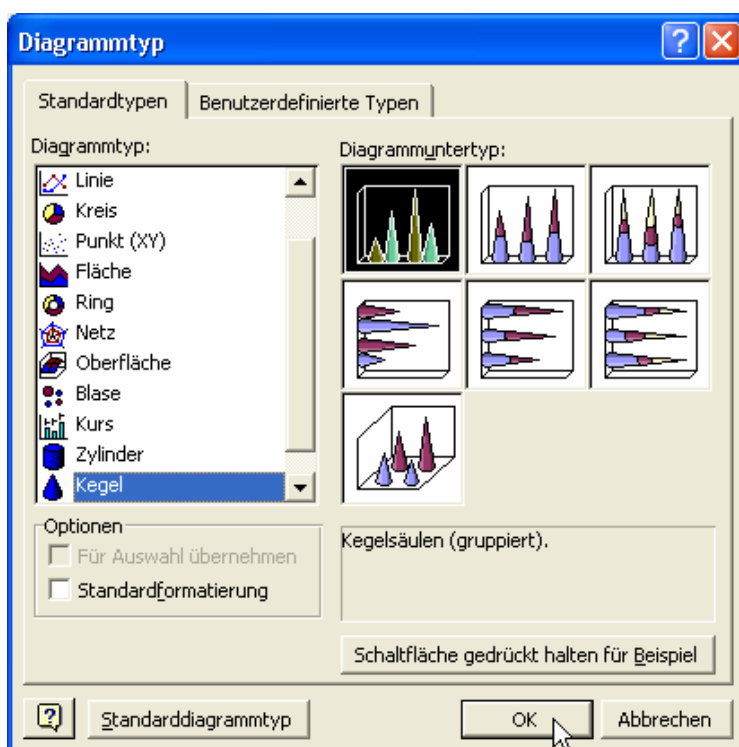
Diagrammtyp

Standardtypen | Benutzerdefinierte Typen

Diagrammtyp:

Linie
Kreis
Punkt (XY)
Fläche
Ring
Netz
Oberfläche
Blase
Kurs
Zylinder
Kegel

Diagrammuntertyp:

Optionen
Für Auswahl übernehmen
Standardformatierung

Kegelsäulen (gruppiert).

Schaltfläche gedrückt halten für Beispiel

Standarddiagrammtyp

OK

Abbrechen